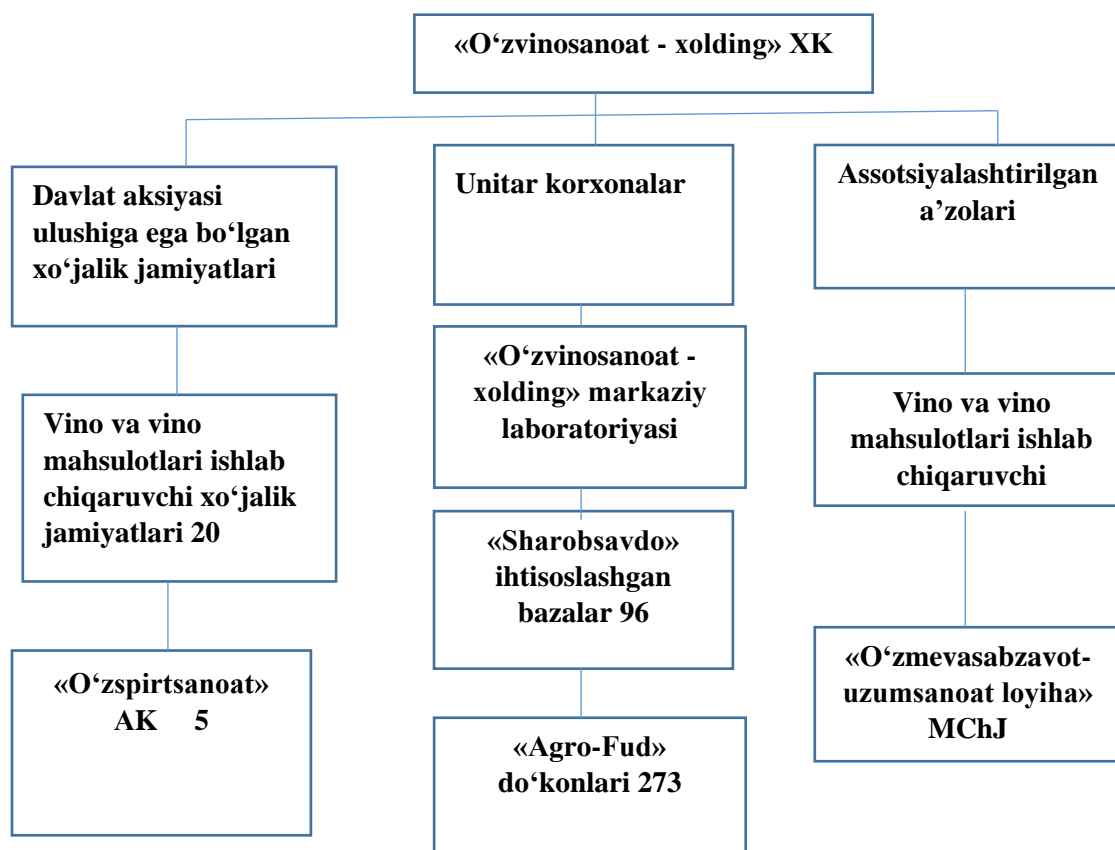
«O‘zvinosanoat - xolding» XK

Davlat aksiyasi ulushiga ega bo‘lgan xo‘jalik jamiyatlari

Vino va vino mahsulotlari ishlab chiqaruvchi xo‘jalik jamiyatlari 20

«O‘zspirtsanoat» AK 5

Unitar korxonalar

«O‘zvinosanoat - xolding» markaziy laboratoriyasi

«Sharobsavdo» ihtisoslashgan bazalar 96

«Agro-Fud» do‘konlari 273

Assotsiyalashtirilgan a’zolari

Vino va vino mahsulotlari ishlab chiqaruvchi

«O‘zmevasabzavot-uzumsanoat loyiha» MChJ